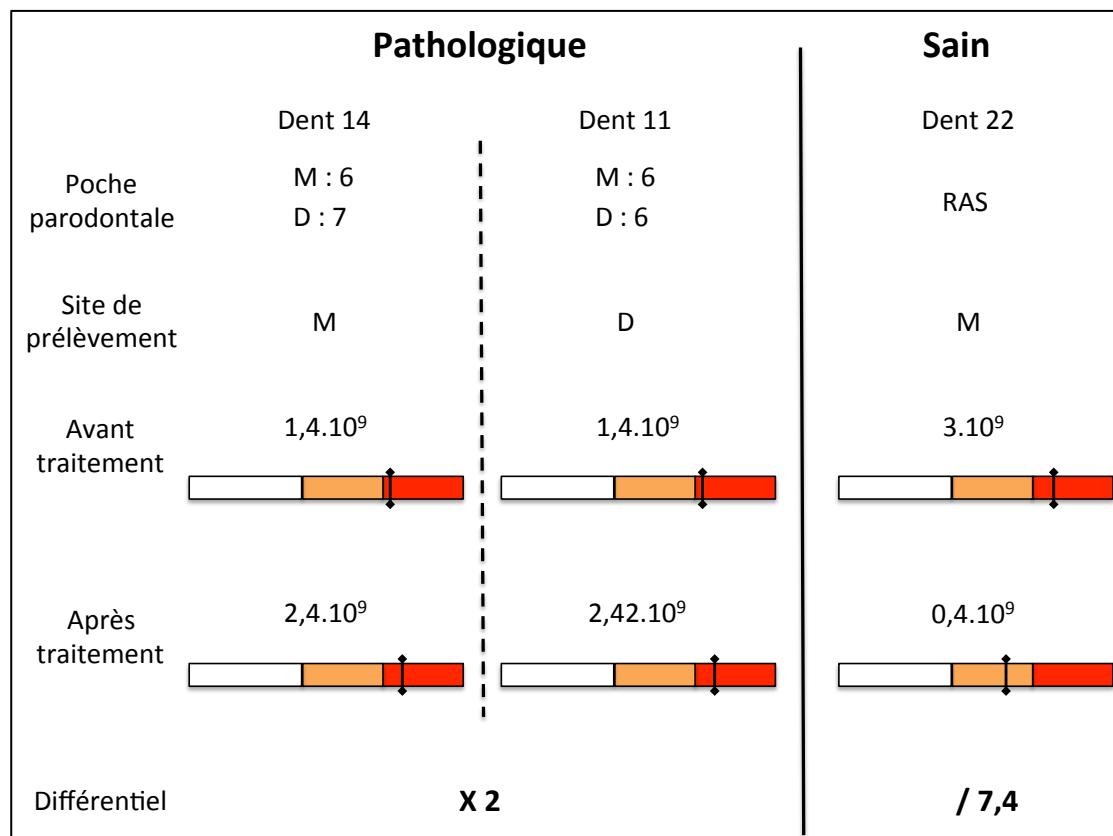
| | Pathologique | | Sain |
|---|---|---|---|
| | Dent 14 | Dent 11 | Dent 22 |
| Poche parodontale | M : 6<br>D : 7 | M : 6<br>D : 6 | RAS |
| Site de prélèvement | M | D | M |
| Avant traitement | $1,4.10^9$ | $1,4.10^9$ | $3.10^9$ |
| Après traitement | $2,4.10^9$ | $2,42.10^9$ | $0,4.10^9$ |
| Différentiel | X 2 | | / 7,4 |